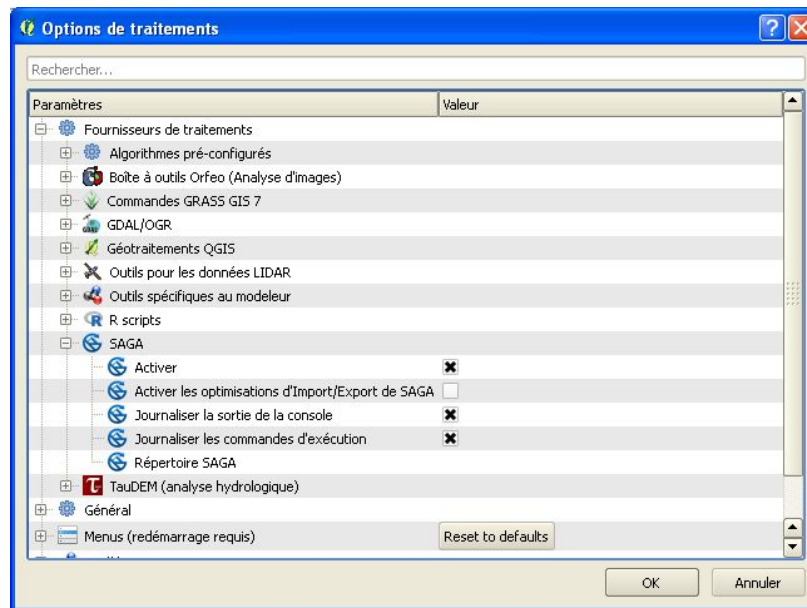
Options de traitements

Rechercher...

| Paramètres | Valeur |
|---|---|
| Fournisseurs de traitements | |
| Algorithmes pré-configurés | |
| Boîte à outils Orfeo (Analyse d'images) | |
| Commandes GRASS GIS 7 | |
| GDAL/OGR | |
| Géotraitements QGIS | |
| Outils pour les données LIDAR | |
| Outils spécifiques au modeleur | |
| R scripts | |
| SAGA | |
| Activer | ✖ |
| Activer les optimisations d'Import/Export de SAGA | |
| Journaliser la sortie de la console | ✖ |
| Journaliser les commandes d'exécution | ✖ |
| Répertoire SAGA | |
| TauDEM (analyse hydrologique) | |
| Général | |
| Menus (redémarrage requis) | Reset to defaults |

OK
Annuler